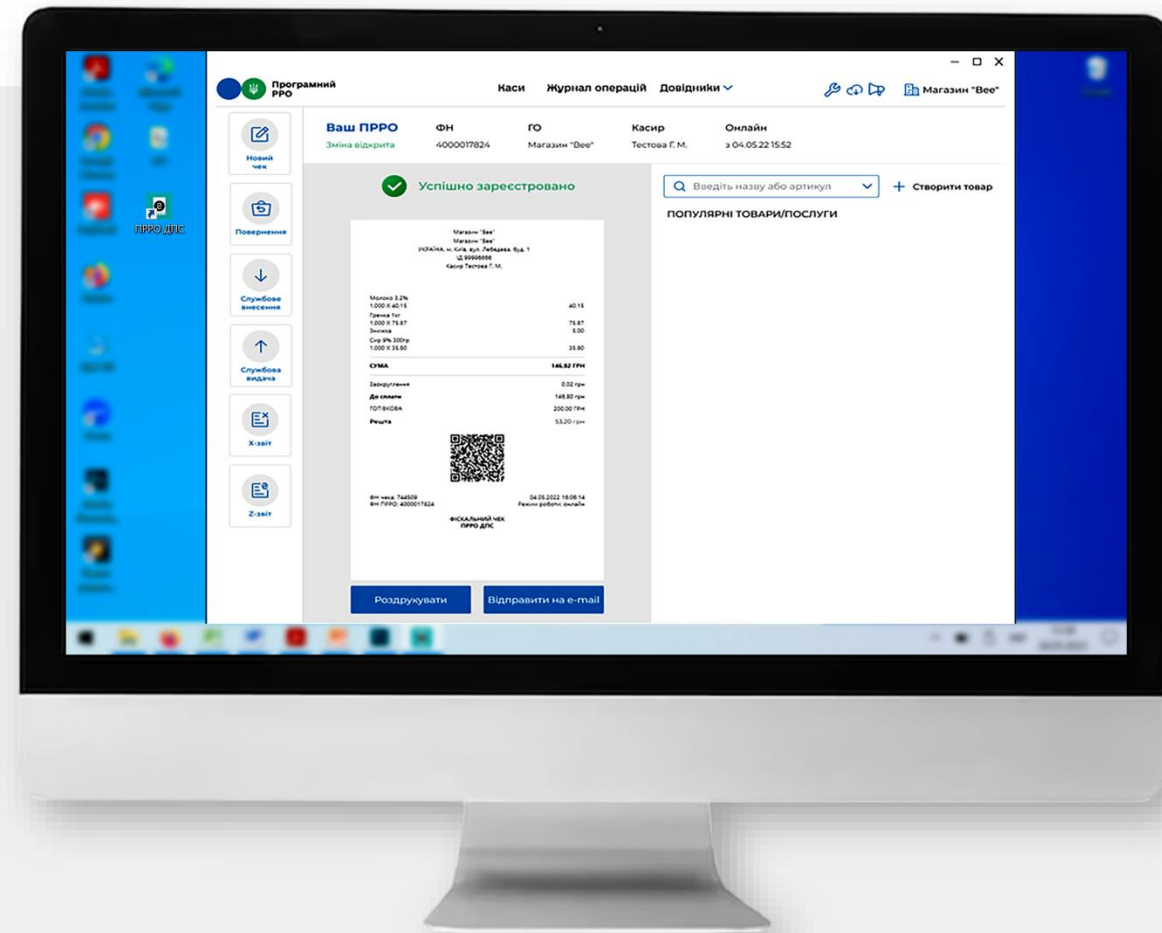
Програмний РРО

Каси Журнал операцій Довідники

Магазин "Вее"

Новий чек

Повернення

Службове внесення

Службова видача

X-звіт

Z-звіт

Ваш ПРРО
Зміна відкрита

ФН
4000017824

ГО
Магазин "Вее"

Касир
Тестова Г. М.

Онлайн
з 04.05.22 15:52

Успішно зареєстровано

Магазин "Вее"
Магазин "Вее"
УКРАЇНА, м. Київ, вул. Лебедєва, буд. 1
ІД 99999666
Касир Тестова Г. М.

Молоко 3.2%
1.000 X 40.15 40.15
Гречка 1кг
1.000 X 75.87 75.87
Знижка 5.00
Сир 9% 300гр
1.000 X 35.80 35.80

СУМА 146.82 ГРН

Заокруглення 0.02 грн
До сплати 146.80 грн
ГОТІВКОВА 200.00 ГРН
Решта 53.20 грн

ФН чека: 744509 04.05.2022 16:06:14
ФН ПРРО: 4000017824 Режим роботи: онлайн

ФІСКАЛЬНИЙ ЧЕК
ПРРО ДПС

Роздрукувати

Відправити на e-mail

Введіть назву або артикул

Створити товар

ПОПУЛЯРНІ ТОВАРИ/ПОСЛУГИ

ПРРО ДПС